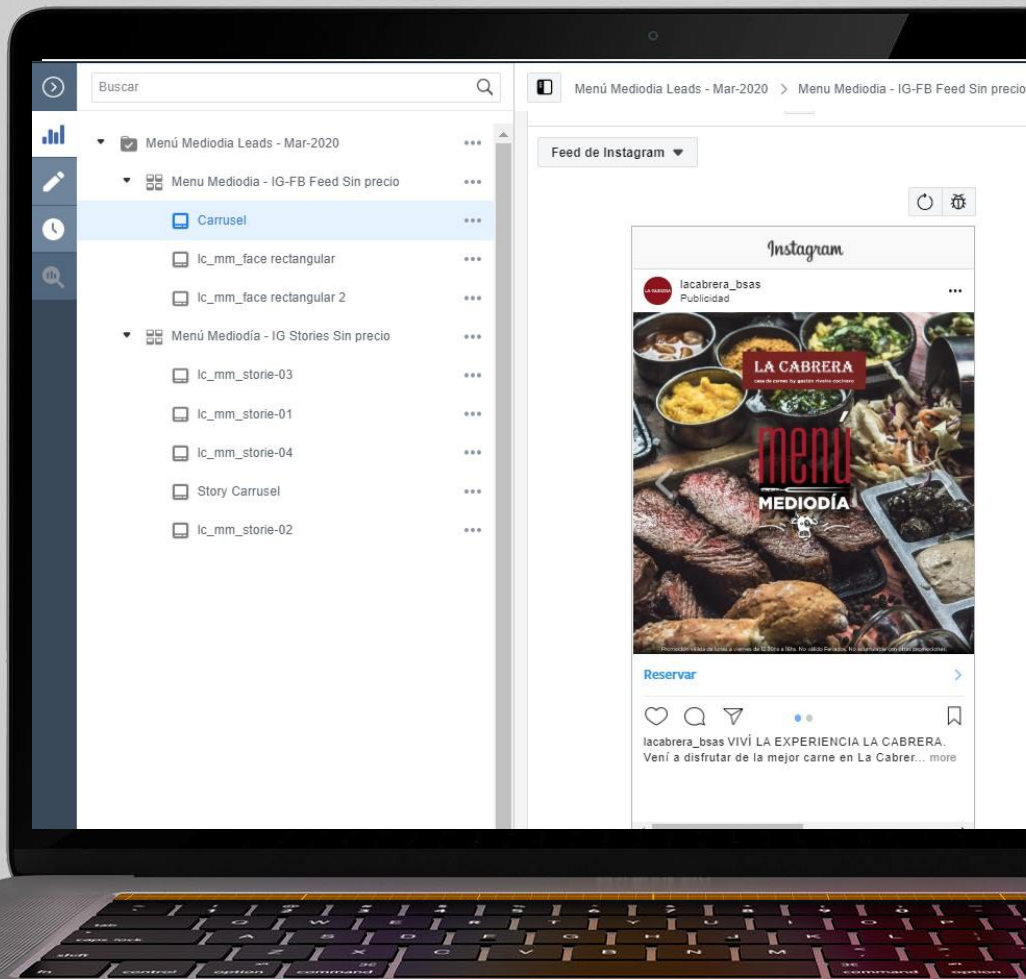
Buscar

Menú Mediodia Leads - Mar-2020 ...
Menu Mediodia - IG-FB Feed Sin precio ...
Carrusel ...
lc_mm_face rectangular ...
lc_mm_face rectangular 2 ...
Menú Mediodía - IG Stories Sin precio ...
lc_mm_storie-03 ...
lc_mm_storie-01 ...
lc_mm_storie-04 ...
Story Carrusel ...
lc_mm_storie-02 ...

Menú Mediodia Leads - Mar-2020 > Menu Mediodia - IG-FB Feed Sin precio

Feed de Instagram

Instagram

lacabrera_bsas
Publicidad
...

LA CABRERA
casa de carnes by gastón riveira-cocinero
menú
MEDIODÍA

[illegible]

Reservar

lacabrera_bsas VIVÍ LA EXPERIENCIA LA CABRERA. Vení a disfrutar de la mejor carne en La Cabrer... more

control
option
command
command
option
caps lock
shift
tab
fn